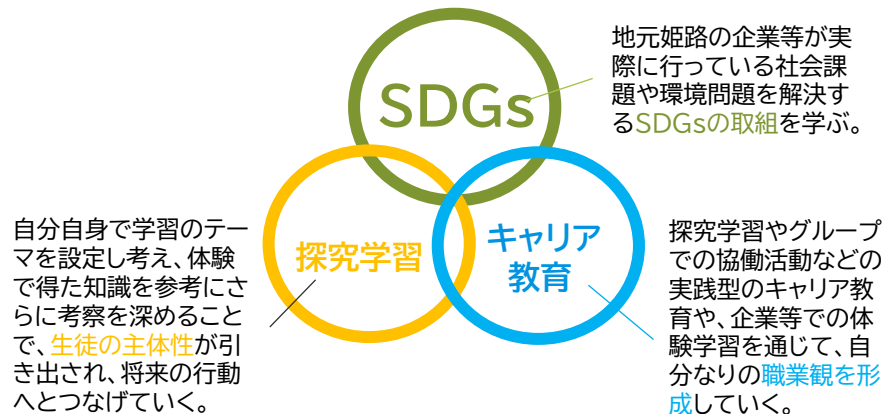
SDGs

地元姫路の企業等が実際に行っている社会課題や環境問題を解決するSDGsの取組を学ぶ。

探究学習

キャリア教育

自分自身で学習のテーマを設定し考え、体験で得た知識を参考にさらに考察を深めることで、生徒の主体性が引き出され、将来の行動へとつなげていく。

探究学習やグループでの協働活動などの実践型のキャリア教育や、企業等での体験学習を通じて、自分なりの職業観を形成していく。